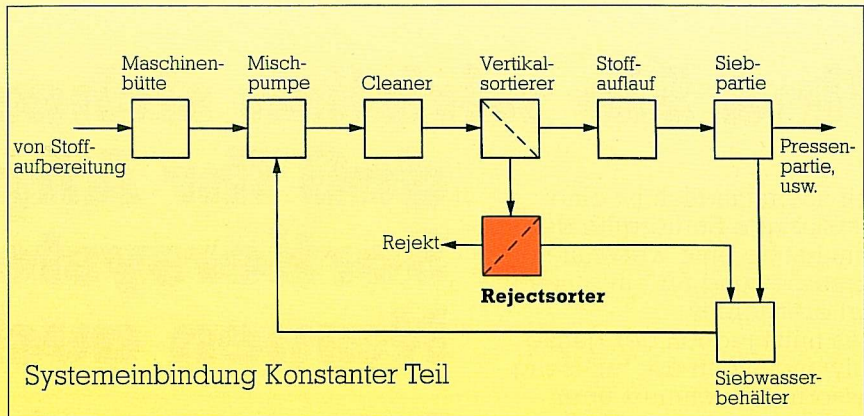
Maschinenbütte

Mischpumpe

Cleaner

Vertikalsortierer

Stoffauflauf

Siebpartie

von Stoffaufbereitung

Pressenpartie, usw.

Rejekt

Rejectsorter

Systemeinbindung Konstanter Teil

Siebwasserbehälter